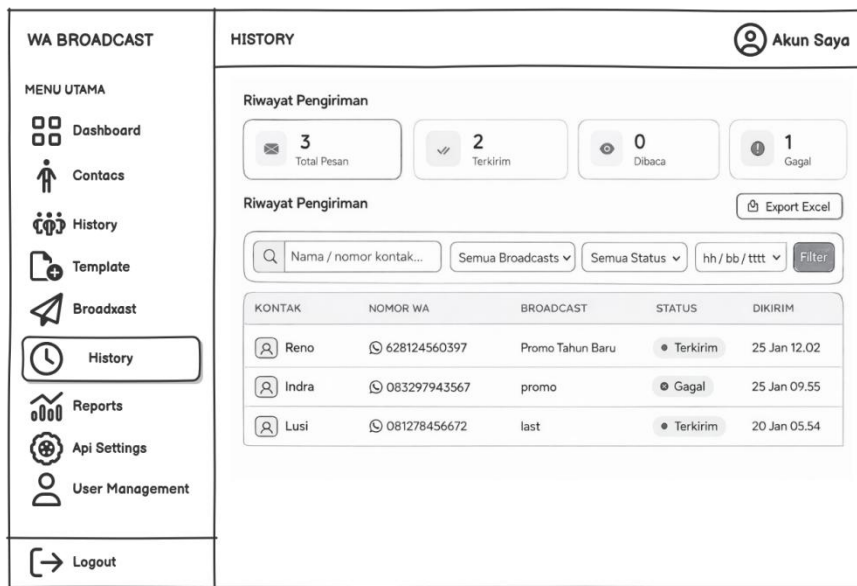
WA BROADCAST

MENU UTAMA

Dashboard

Contacs

History

Template

Broadxast

History

Reports

Api Settings

User Management

Logout

HISTORY

Akun Saya

Riwayat Pengiriman

3
Total Pesan

2
Terkirim

0
Dibaca

1
Gagal

Riwayat Pengiriman

Export Excel

Nama / nomor kontak...

Semua Broadcasts

Semua Status

hh / bb / tttt

Filter

| KONTAK | NOMOR WA | BROADCAST | STATUS | DIKIRIM |
|---|---|---|---|---|
| Reno | 628124560397 | Promo Tahun Baru | Terkirim | 25 Jan 12.02 |
| Indra | 083297943567 | promo | Gagal | 25 Jan 09.55 |
| Lusi | 081278456672 | last | Terkirim | 20 Jan 05.54 |